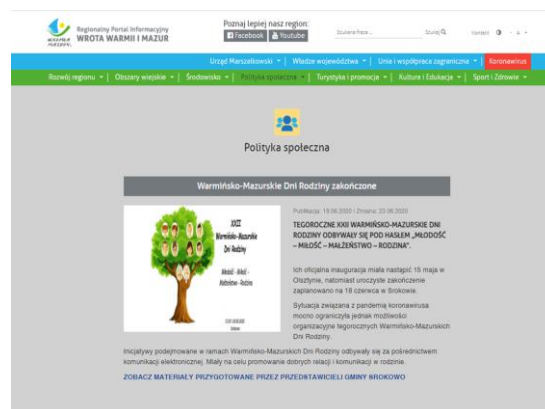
Regionalny Portal Informacyjny
WROTA WARMII I MAZUR

Poznaj lepiej nasz region:
Facebook Youtube

Szukana fraza... Szukaj

Kontakt

Urząd Marszałkowski | Władze województwa | Unia i współpraca zagraniczna | Koronawirus

Rozwój regionu | Obszary wiejskie | Środowisko | Polityka społeczna | Turystyka i promocja | Kultura i Edukacja | Sport i Zdrowie

Polityka społeczna

Warmińsko-Mazurskie Dni Rodziny zakończone

XXII Warmińsko-Mazurskie Dni Rodziny
Miłość - Małżeństwo - Rodzina

Publikacja: 19.06.2020 | Zmiana: 23.06.2020

TEGOROCZNE XXII WARMIŃSKO-MAZURSKIE DNI RODZINY ODBYWAŁY SIĘ POD HASŁEM „MIŁOŚĆ – MIŁOŚĆ – MAŁŻEŃSTWO – RODZINA".

Ich oficjalna inauguracja miała nastąpić 15 maja w Olsztynie, natomiast uroczyste zakończenie zaplanowano na 18 czerwca w Srokowie.

Sytuacja związana z pandemią koronawirusa mocno ograniczyła jednak możliwości organizacyjne tegorocznych Warmińsko-Mazurskich Dni Rodziny.

Inicjatywy podejmowane w ramach Warmińsko-Mazurskich Dni Rodziny odbywały się za pośrednictwem komunikacji elektronicznej. Miały na celu promowanie dobrych relacji i komunikacji w rodzinie.

ZOBACZ MATERIAŁY PRZYGOTOWANE PRZEZ PRZEDSTAWICIELI GMINY SROKOWO